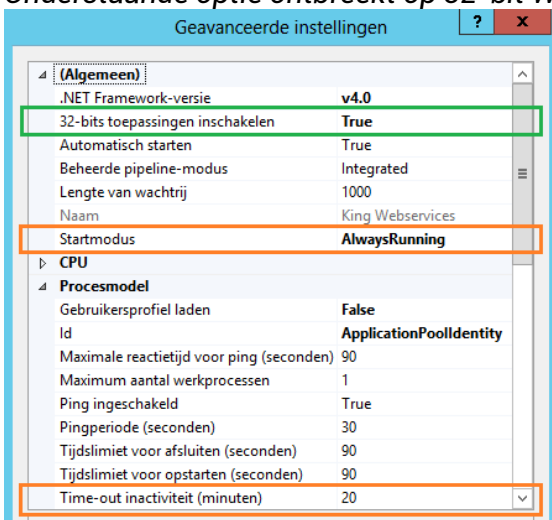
Onderstaande optie ontbreekt op 32-bit W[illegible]

Geavanceerde instellingen ? X

(Algemeen)
| | |
|---|---|
| .NET Framework-versie | v4.0 |
| 32-bits toepassingen inschakelen | True |
| Automatisch starten | True |
| Beheerde pipeline-modus | Integrated |
| Lengte van wachtrij | 1000 |
| Naam | King Webservices |
| Startmodus | AlwaysRunning |

CPU

Procesmodel
| | |
|---|---|
| Gebruikersprofiel laden | False |
| Id | ApplicationPoolIdentity |
| Maximale reactietijd voor ping (seconden) | 90 |
| Maximum aantal werkprocessen | 1 |
| Ping ingeschakeld | True |
| Pingperiode (seconden) | 30 |
| Tijdslimiet voor afsluiten (seconden) | 90 |
| Tijdslimiet voor opstarten (seconden) | 90 |
| Time-out inactiviteit (minuten) | 20 |